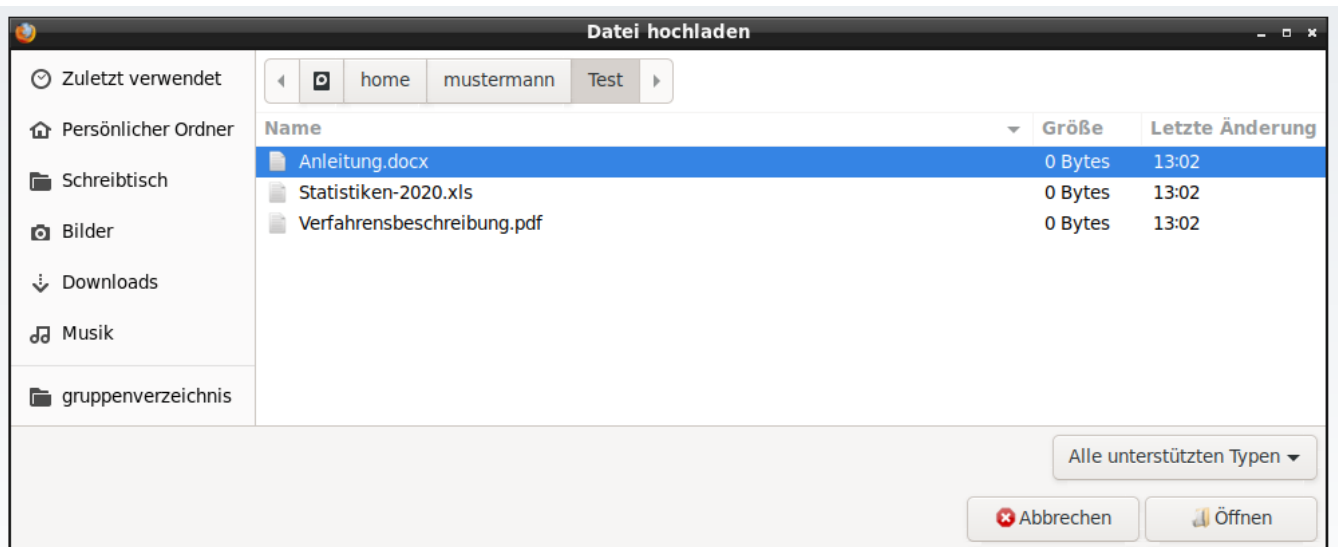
Datei hochladen

Zuletzt verwendet
Persönlicher Ordner
Schreibtisch
Bilder
Downloads
Musik
gruppenverzeichnis

home | mustermann | Test

| Name | Größe | Letzte Änderung |
|---|---|---|
| Anleitung.docx | 0 Bytes | 13:02 |
| Statistiken-2020.xls | 0 Bytes | 13:02 |
| Verfahrensbeschreibung.pdf | 0 Bytes | 13:02 |

Alle unterstützten Typen

Abbrechen
Öffnen